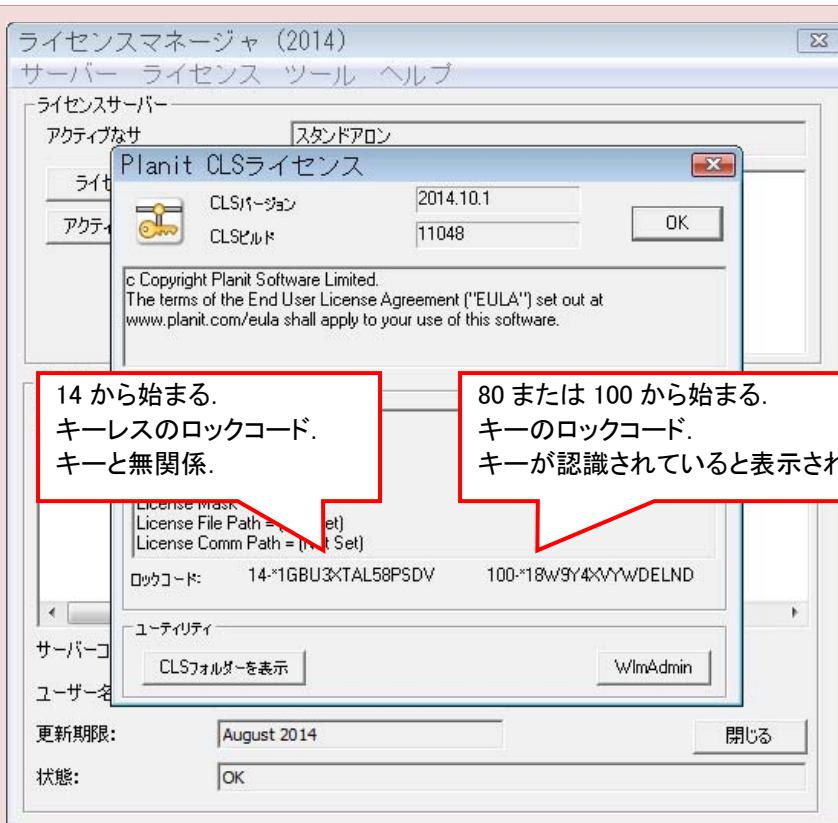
ライセンスマネージャ (2014)

サーバー ライセンス ツール ヘルプ

ライセンスサーバー

アクティブなサ

スタンドアロン

ライセ

アクティ

Planit CLSライセンス

CLSバージョン 2014.10.1

CLSビルド 11048

OK

c Copyright Planit Software Limited.
The terms of the End User License Agreement ("EULA") set out at www.planit.com/eula shall apply to your use of this software.

14 から始まる.
キーレスのロックコード.
キーと無関係.

80 または 100 から始まる.
キーのロックコード.
キーが認識されていると表示され

License Mask
License File Path = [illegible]et)
License Comm Path = (Not Set)

ロックコード: 14-*1GBU3XTAL58PSDV 100-*18W9Y4XVYWDELND

ユーティリティ

CLSフォルダーを表示

WlmAdmin

サーバーコ

ユーザー名

更新期限: August 2014

閉じる

状態: OK